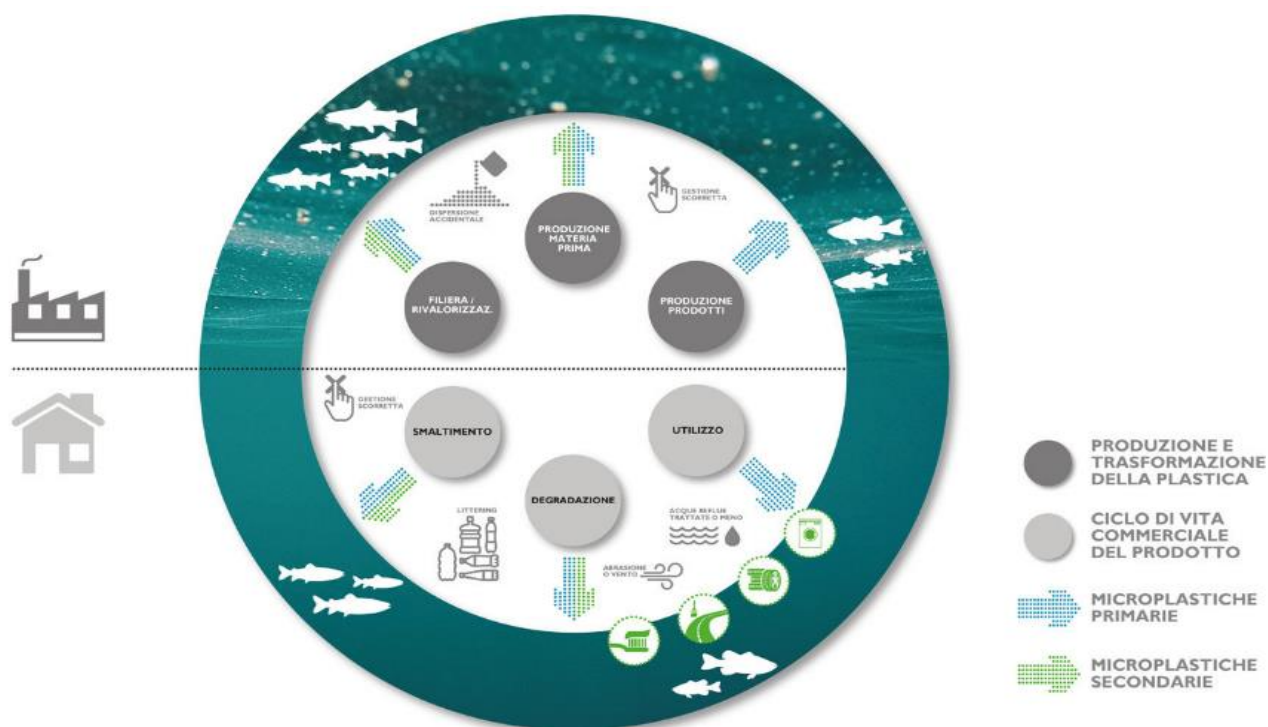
PRODUZIONE MATERIA PRIMA

DISPERSIONE ACCIDENTALE

GESTIONE SCORRETTA

FILIERA / RIVALORIZZAZ.

PRODUZIONE PRODOTTI

GESTIONE SCORRETTA

SMALTIMENTO

UTILIZZO

DEGRADAZIONE

LITTERING

ACQUE REFLUE TRATTATE O MENO

ABRASIONE O VENTO

PRODUZIONE E TRASFORMAZIONE DELLA PLASTICA

CICLO DI VITA COMMERCIALE DEL PRODOTTO

MICROPLASTICHE PRIMARIE

MICROPLASTICHE SECONDARIE